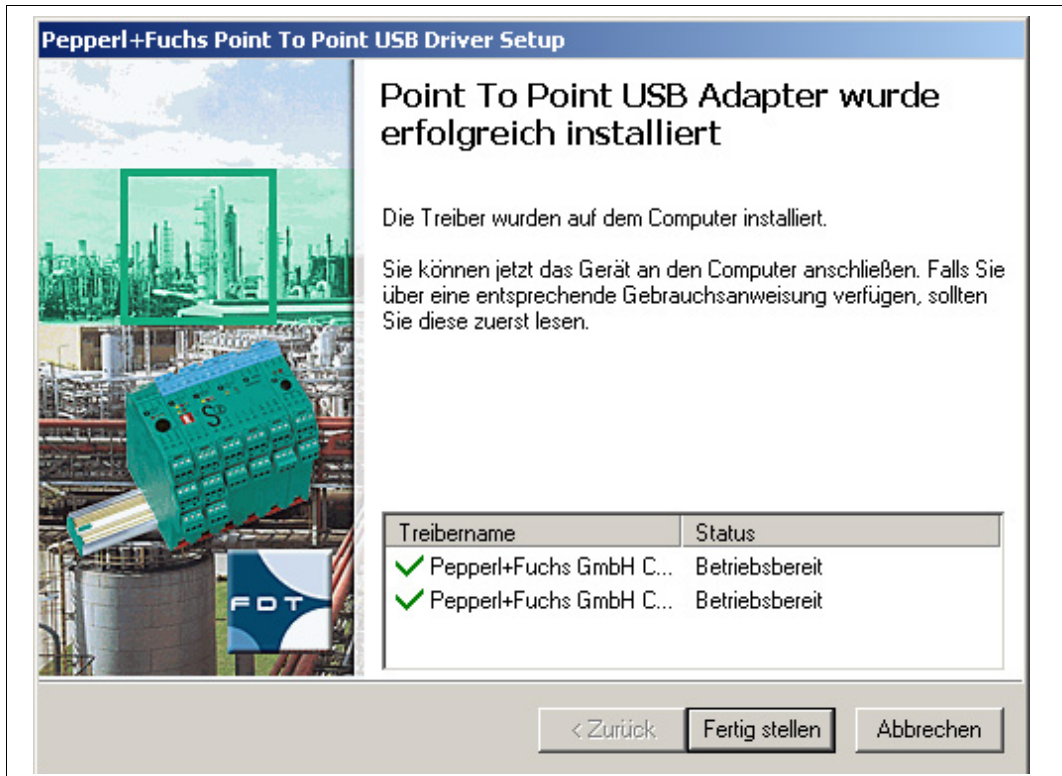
Pepperl+Fuchs Point To Point USB Driver Setup

Point To Point USB Adapter wurde erfolgreich installiert

Die Treiber wurden auf dem Computer installiert.

Sie können jetzt das Gerät an den Computer anschließen. Falls Sie über eine entsprechende Gebrauchsanweisung verfügen, sollten Sie diese zuerst lesen.

FDT

| Treibername | Status |
|---|---|
| Pepperl+Fuchs GmbH C... | Betriebsbereit |
| Pepperl+Fuchs GmbH C... | Betriebsbereit |

< Zurück
Fertig stellen
Abbrechen